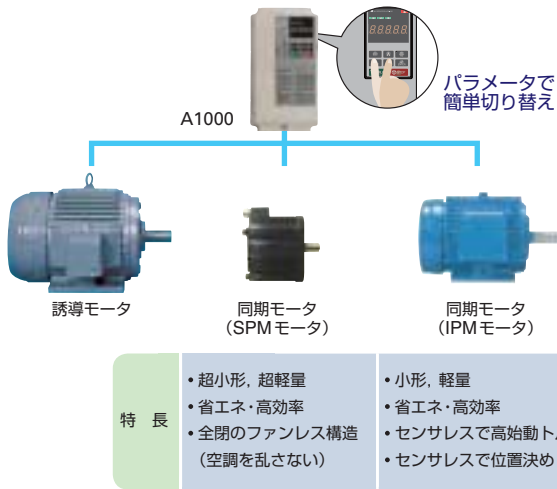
88888

パラメータで
簡単切り替え

A1000

誘導モータ

同期モータ
(SPMモータ)

同期モータ
(IPMモータ)

| 特 長 | • 超小形, 超軽量<br>• 省エネ・高効率<br>• 全閉のファンレス構造<br>(空調を乱さない) | • 小形, 軽量<br>• 省エネ・高効率<br>• センサレスで高始動ト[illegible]<br>• センサレスで位置決め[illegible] |